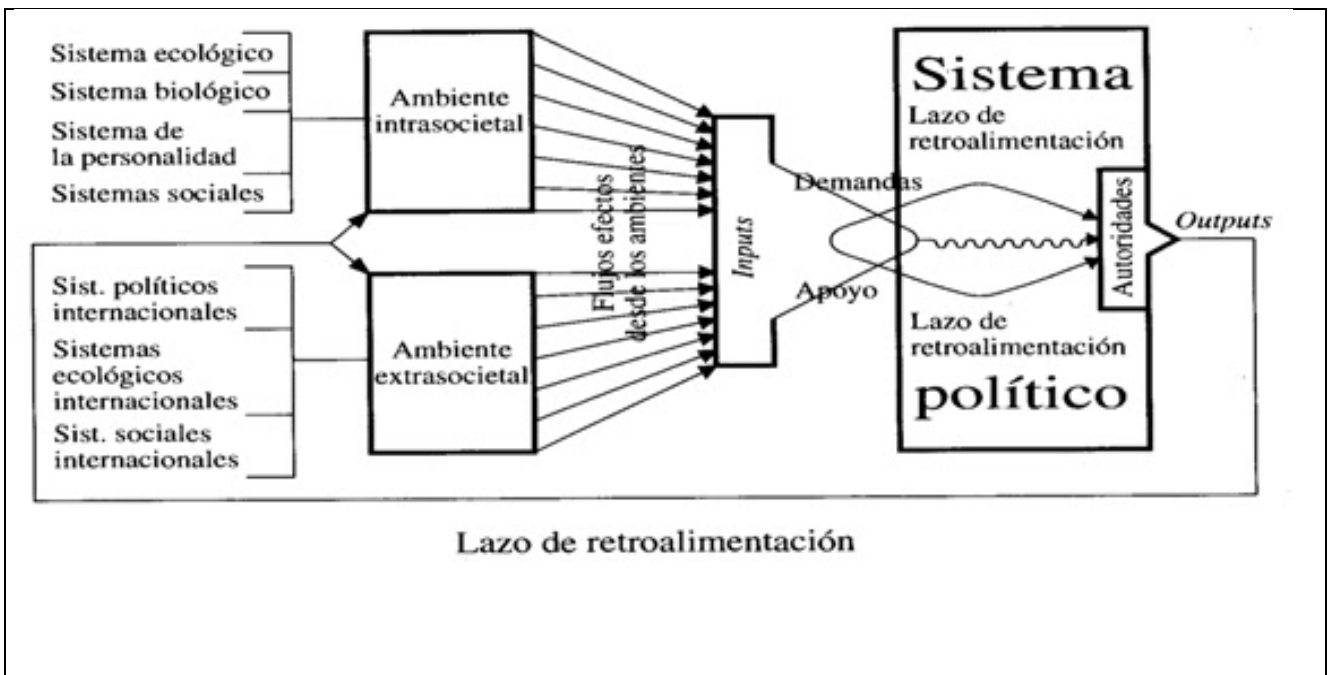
Sistema ecológico
Sistema biológico
Sistema de la personalidad
Sistemas sociales

Ambiente intrasocietal

Sist. políticos internacionales
Sistemas ecológicos internacionales
Sist. sociales internacionales

Ambiente extrasocietal

Flujos efectos desde los ambientes

Inputs

Demandas

Apoyo

Sistema
Lazo de retroalimentación

Autoridades

Outputs

Lazo de retroalimentación
político

Lazo de retroalimentación